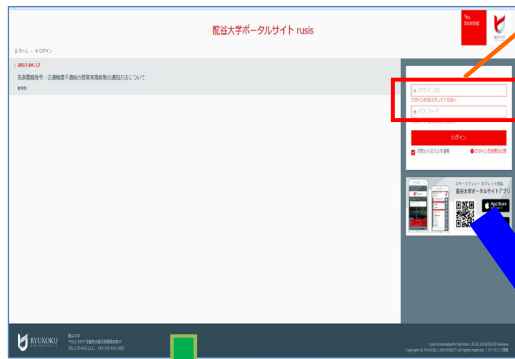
龍谷大学ポータルサイト rusis

You, Unlimited

ホーム ＞ ログイン

2017.04.17

気象警報発令・交通機関不通時の授業実施措置の適用方法について

教務課

ログインID

ログインIDを入力して下さい

パスワード

ログイン

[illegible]

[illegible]

スマートフォン・タブレット向け

龍谷大学ポータルサイトアプリ

App Store

RYUKOKU UNIVERSITY

龍谷大学

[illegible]

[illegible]

Copyright © RYUKOKU UNIVERSITY All rights reserved.